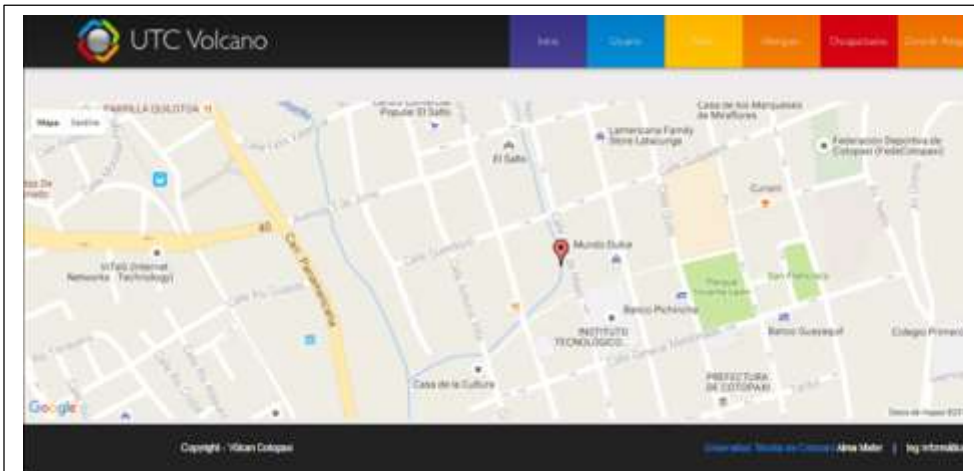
UTC Volcano

Inicio | Usuario | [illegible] | Ingresar | Desaparecidos | Zona de Riesgo

Mapa | Satélite

PARRILLA QUILOTOA

Popular El Salto

Casa de los Marqueses de Miraflores

Lamericana Family Store Latacunga

Federación Deportiva de Cotopaxi (FedeCotopaxi)

El Salto

Cunani

Mundo Dulce

InTelG (Internet Networks Technology)

Av. Panamericana

Parque Vicente León

San Francisco

Banco Pichincha

Banco Guayaquil

Colegio Primero

INSTITUTO TECNOLÓGICO...

PREFECTURA DE COTOPAXI

Casa de la Cultura

Google

Datos de mapas ©20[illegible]

Copyright - Volcan Cotopaxi

Universidad Técnica de Cotopaxi Alma Mater | Ing. Informática